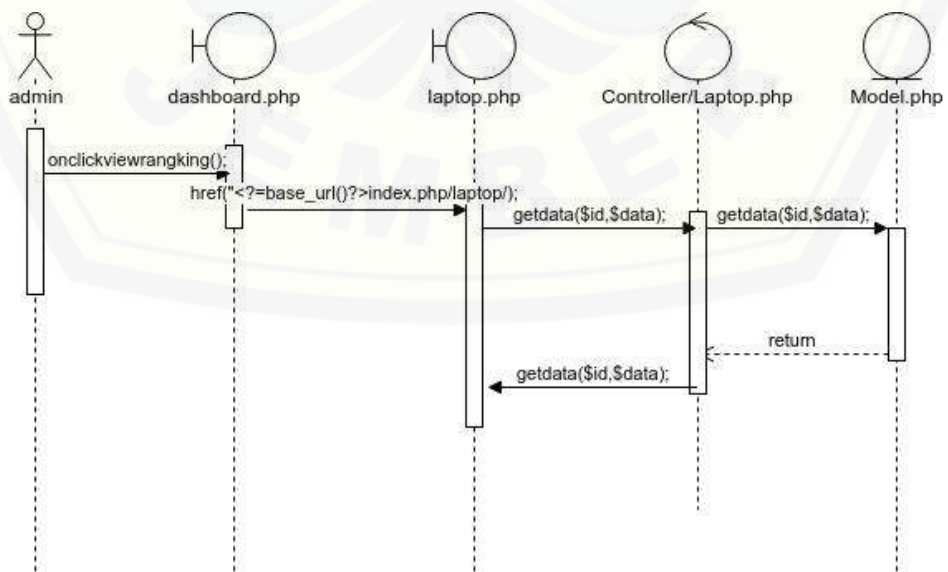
admin

dashboard.php

laptop.php

Controller/Laptop.php

Model.php

onclickviewrangking();

href("<?=base_url()?>index.php/laptop/);

getdata($id,$data);

getdata($id,$data);

return

getdata($id,$data);